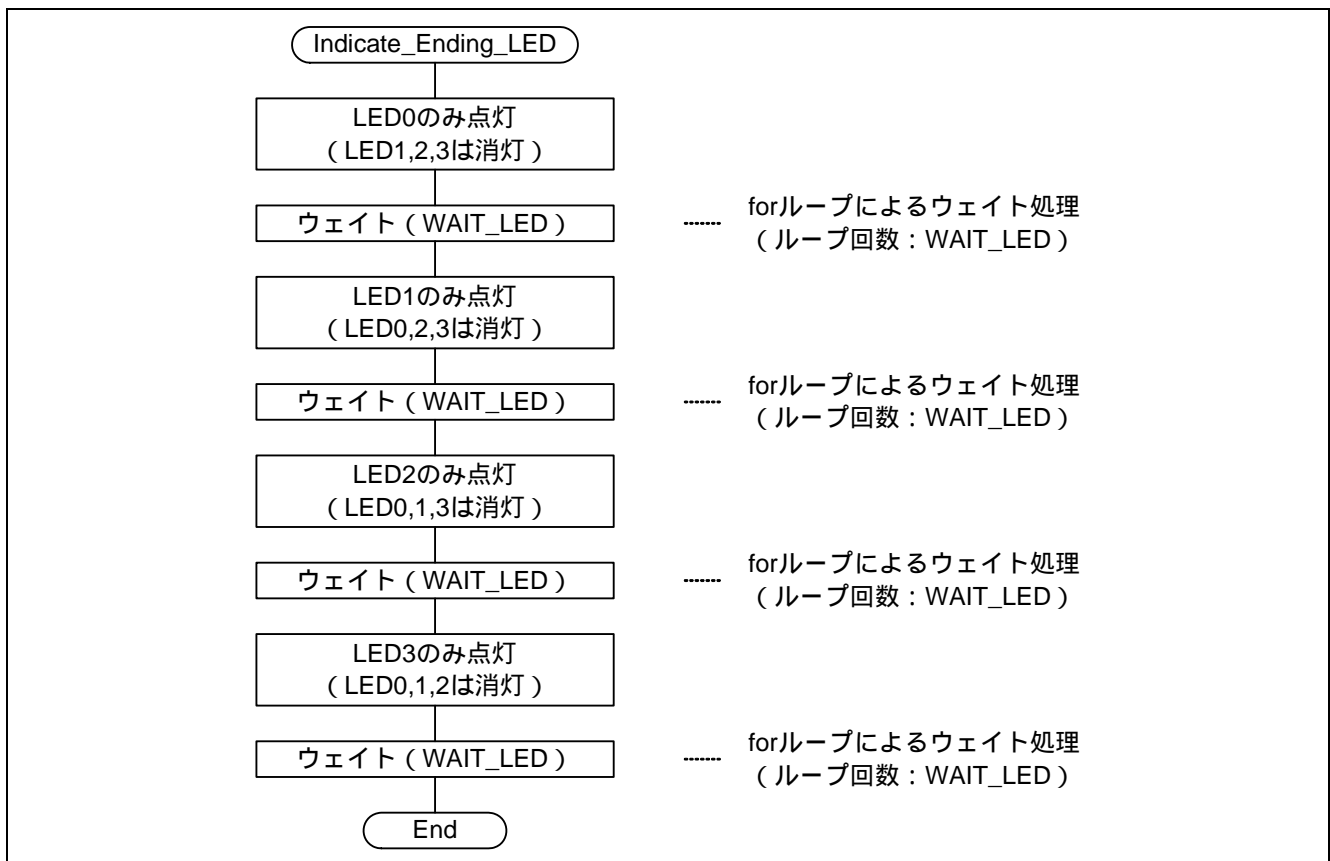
Indicate_Ending_LED

LED0のみ点灯
（LED1,2,3は消灯）

ウェイト（WAIT_LED）

forループによるウェイト処理
（ループ回数：WAIT_LED）

LED1のみ点灯
（LED0,2,3は消灯）

ウェイト（WAIT_LED）

forループによるウェイト処理
（ループ回数：WAIT_LED）

LED2のみ点灯
（LED0,1,3は消灯）

ウェイト（WAIT_LED）

forループによるウェイト処理
（ループ回数：WAIT_LED）

LED3のみ点灯
（LED0,1,2は消灯）

ウェイト（WAIT_LED）

forループによるウェイト処理
（ループ回数：WAIT_LED）

End